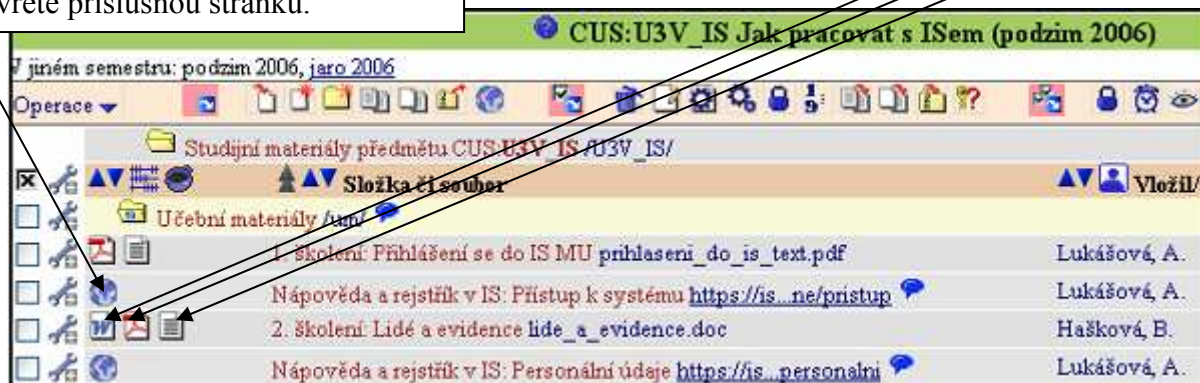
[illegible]vřete příslušnou stránku.

CUS:U3V_IS Jak pracovat s ISem (podzim 2006)

V jiném semestru: podzim 2006, jaro 2006

Operace

Studijní materiály předmětu CUS:U3V_IS /U3V_IS/

Složka či soubor

Vložil/

Učební materiály /um/

1. školení: Přihlášení se do IS MU prihlaseni_do_is_text.pdf | Lukášová, A.

Nápověda a rejstřík v IS: Přístup k systému https://is...ne/pristup | Lukášová, A.

2. školení: Lidé a evidence lide_a_evidence.doc | Hašková, B.

Nápověda a rejstřík v IS: Personální údaje https://is...personalni | Lukášová, A.